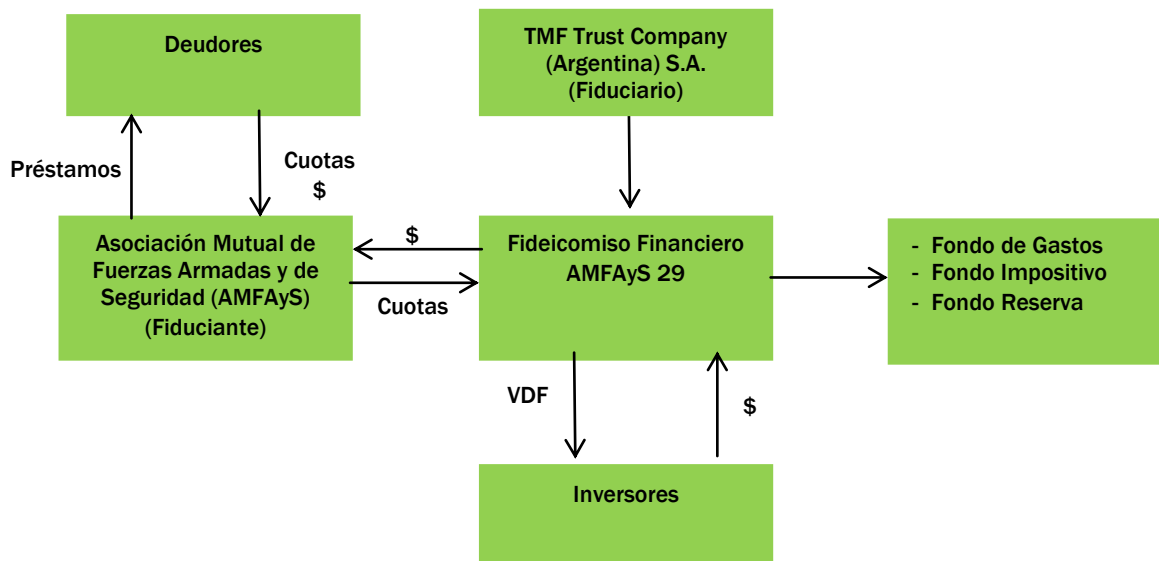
Deudores

TMF Trust Company (Argentina) S.A. (Fiduciario)

Préstamos

Cuotas $

Asociación Mutual de Fuerzas Armadas y de Seguridad (AMFAyS) (Fiduciante)

$

Cuotas

Fideicomiso Financiero AMFAyS 29

- Fondo de Gastos
- Fondo Impositivo
- Fondo Reserva

VDF

$

Inversores